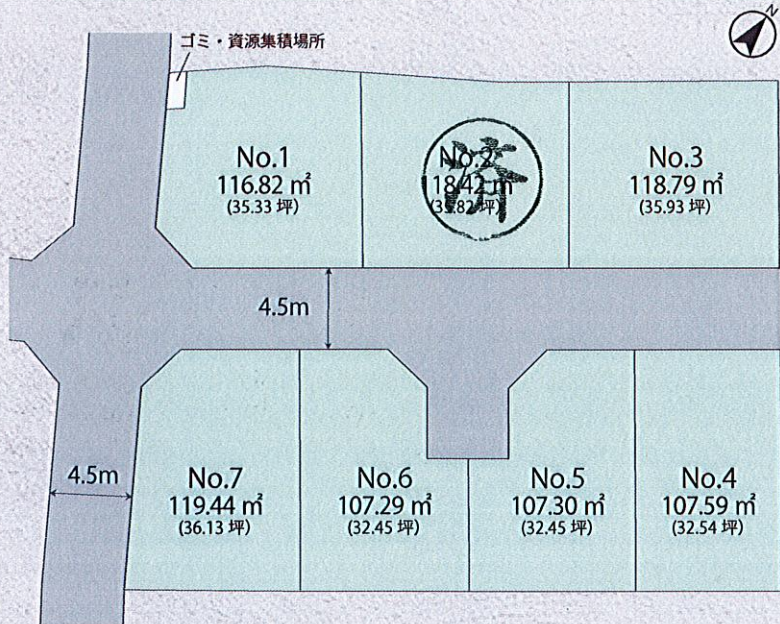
ゴミ・資源集積場所

No.1
116.82 ㎡
(35.33 坪)

No.2
118.42 ㎡
(35.82 坪)

済

No.3
118.79 ㎡
(35.93 坪)

4.5m

No.7
119.44 ㎡
(36.13 坪)

No.6
107.29 ㎡
(32.45 坪)

No.5
107.30 ㎡
(32.45 坪)

No.4
107.59 ㎡
(32.54 坪)

4.5m